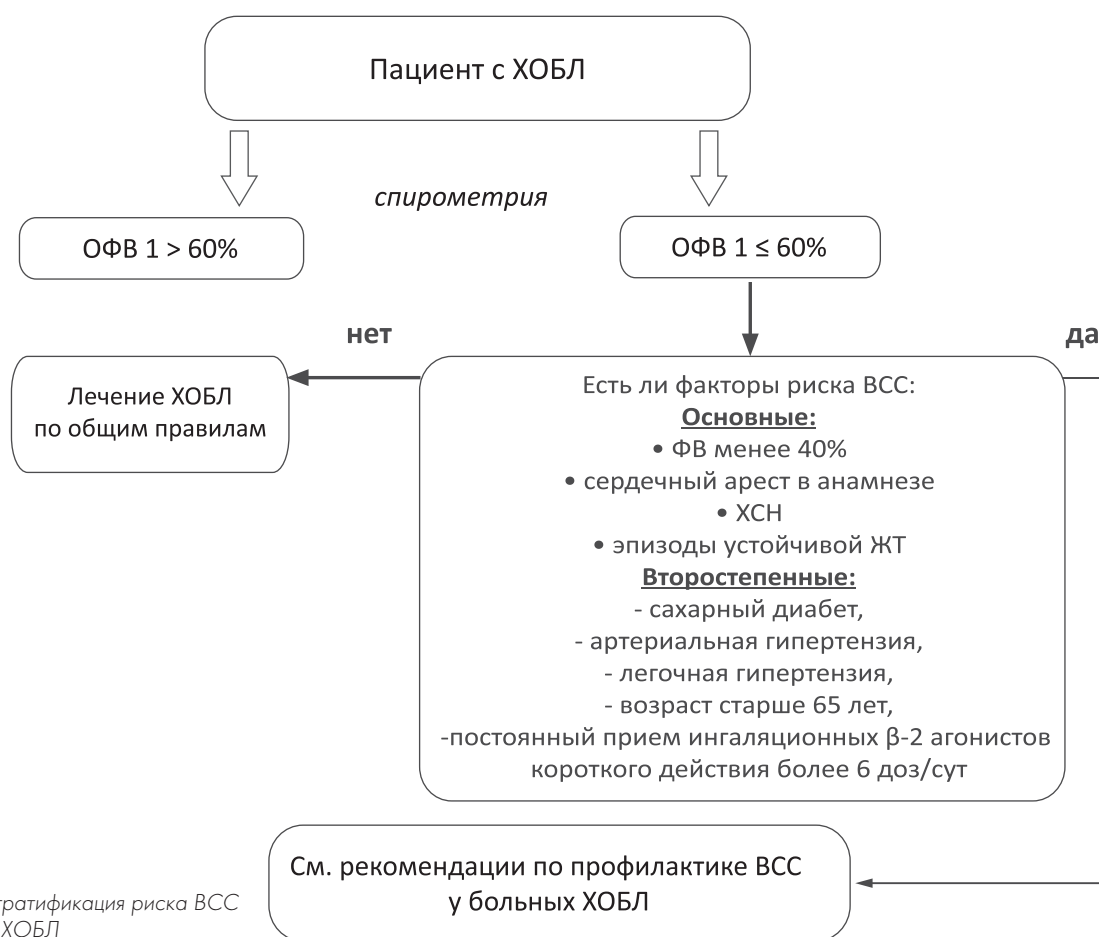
Пациент с ХОБЛ

спирометрия

ОФВ 1 > 60%

ОФВ 1 ≤ 60%

нет

да

Лечение ХОБЛ по общим правилам

Есть ли факторы риска ВСС:
Основные:
• ФВ менее 40%
• сердечный арест в анамнезе
• ХСН
• эпизоды устойчивой ЖТ
Второстепенные:
- сахарный диабет,
- артериальная гипертензия,
- легочная гипертензия,
- возраст старше 65 лет,
-постоянный прием ингаляционных β-2 агонистов короткого действия более 6 доз/сут

См. рекомендации по профилактике ВСС у больных ХОБЛ

тратификация риска ВСС ХОБЛ